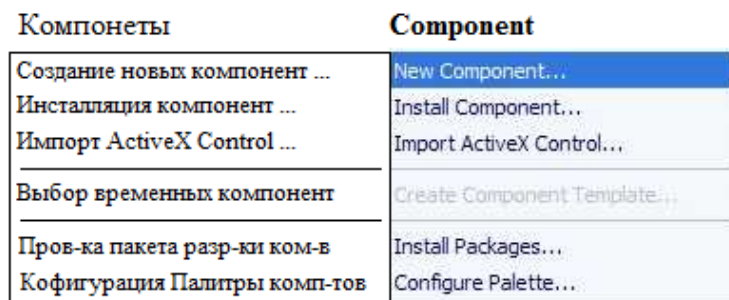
Компонеты

Создание новых компонент ...
Инсталляция компонент ...
Импорт ActiveX Control ...
Выбор временных компонент
Пров-ка пакета разр-ки ком-в
Кофигурация Палитры комп-тов

Component

New Component...
Install Component...
Import ActiveX Control...
Create Component Template...
Install Packages...
Configure Palette...